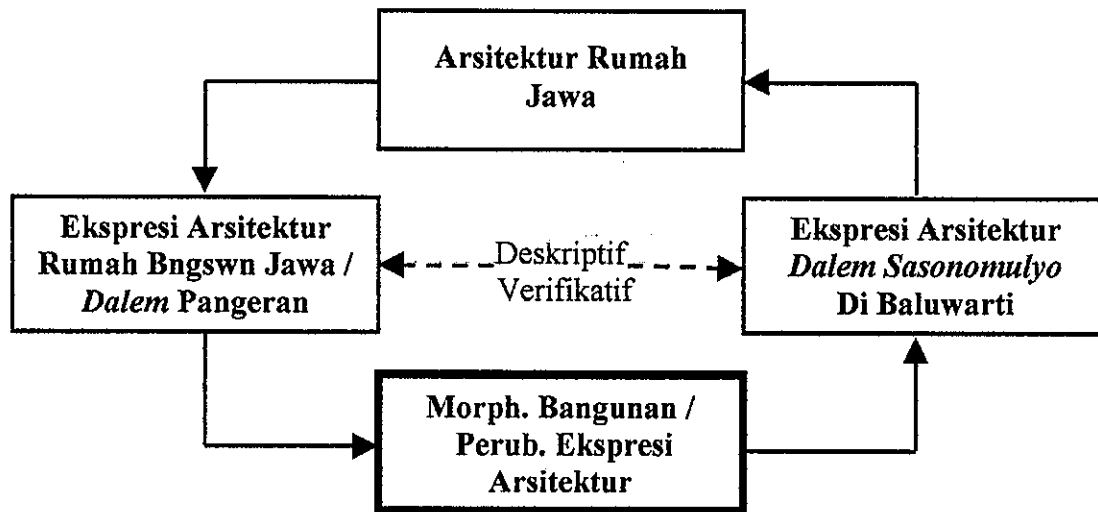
Arsitektur Rumah Jawa

Ekspresi Arsitektur Rumah Bngswn Jawa / *Dalem* Pangeran

Deskriptif Verifikatif

Ekspresi Arsitektur *Dalem Sasonomulyo* Di Baluwarti

Morph. Bangunan / Perub. Ekspresi Arsitektur